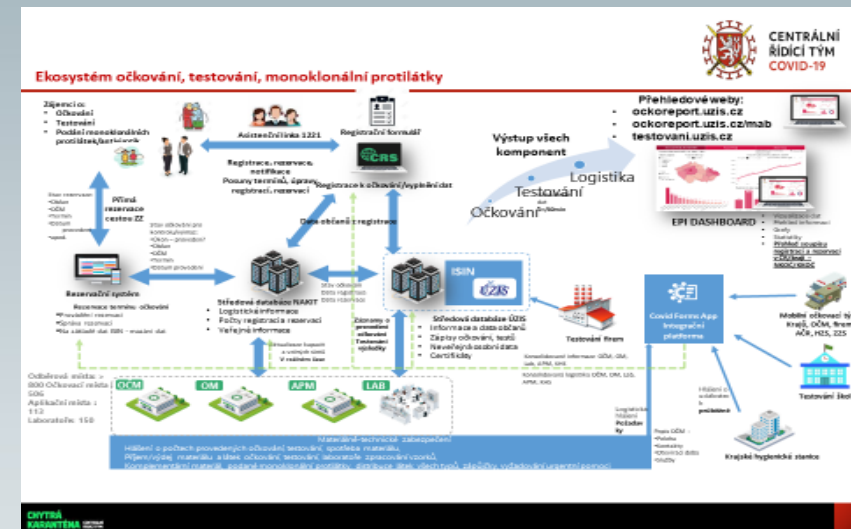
CENTRÁLNÍ ŘÍDICÍ TÝM COVID-19

Ekosystém očkování, testování, monoklonální protilátky

Zájemci o:
Očkování
Testování
Podání monoklonálních protilátek/antivirotik

Asistenční linka 1221

Registrační formulář

CRS

Registrace, rezervace, notifikace
Posuny termínů, úpravy registrací, rezervací

Registrace k očkování/vyplnění dat

Data občanů z registrace

Přímá rezervace centra ZZ

Rezervační systém

Rezervace termínu očkování
Provádění rezervací
Správa rezervací
Na základě dat ISIN – exaktní data

Středová databáze NAKIT
Logistické informace
Počty registrací a rezervací
Veřejné informace

ISIN
ÚZIS

Středová databáze ÚZIS
Informace o datech občanů
Záznamy očkování, testů
Neveřejná osobní data
Certifikáty

Výstup všech komponent

Očkování
Testování
Logistika

Přehledové weby:
ockoreport.uzis.cz
ockoreport.uzis.cz/mab
testovani.uzis.cz

EPI DASHBOARD

Grafy
Statistiky

Testovací firmy

Covid Forms App
Integrační platforma

Mobilní očkovací týmy
Kraje, OČM, firmy, AČR, HZS, ZZS

Testovací školy

Krajské hygienické stanice

Odběrová místa: 800
Očkovací místa: 506
Aplikační místa: 112
Laboratoře: 150

OČM
OM
APM
LAB

Materiálně-technické zabezpečení
Hlášení o počtech provedených očkování, testování, spotřeba materiálu
Příjem/výdej materiálu, sítě očkovacích, testovacích, laboratoří zpracování vzorků
Kompenzační materiál, podání monoklonálních protilátek, distribuce látek, všech typů, plošiny, vyžádání urgentní pomoci

CHYTRÁ KARANTÉNA